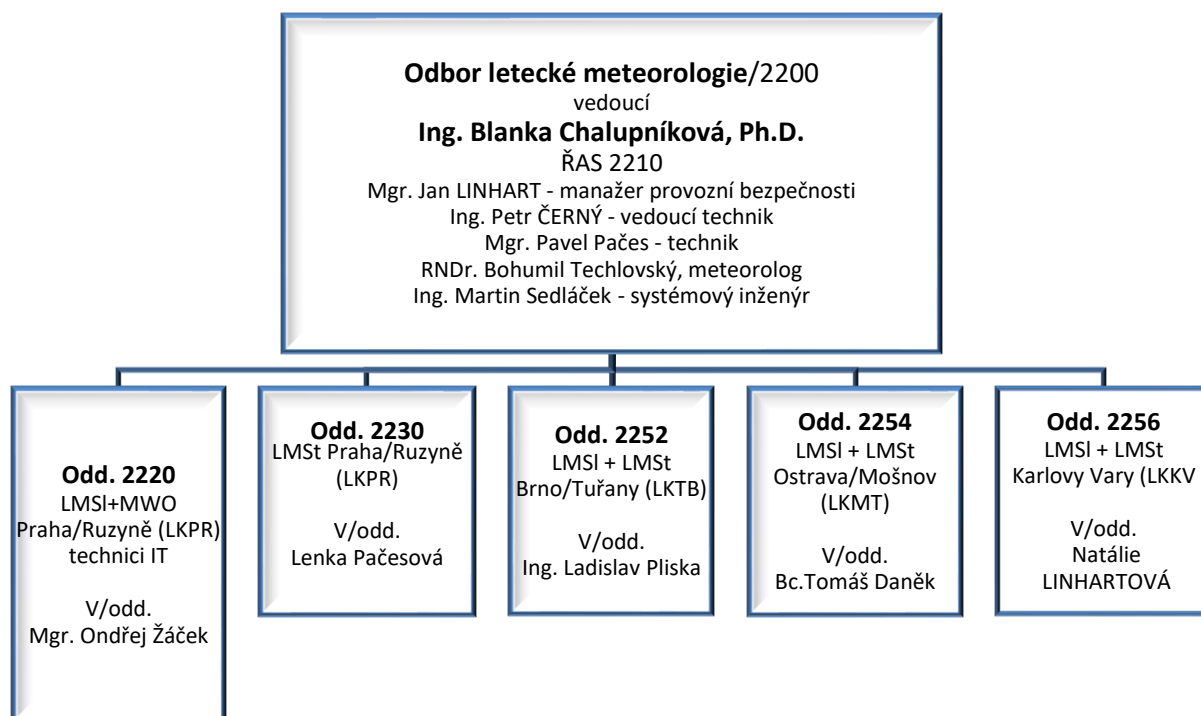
**Odbor letecké meteorologie**/2200
vedoucí
**Ing. Blanka Chalupníková, Ph.D.**
ŘAS 2210
Mgr. Jan LINHART - manažer provozní bezpečnosti
Ing. Petr ČERNÝ - vedoucí technik
Mgr. Pavel Pačes - technik
RNDr. Bohumil Techlovský, meteorolog
Ing. Martin Sedláček - systémový inženýr

**Odd. 2220**
LMSl+MWO
Praha/Ruzyně (LKPR)
technici IT

V/odd.
Mgr. Ondřej Žáček

**Odd. 2230**
LMSt Praha/Ruzyně
(LKPR)

V/odd.
Lenka Pačesová

**Odd. 2252**
LMSl + LMSt
Brno/Tuřany (LKTB)

V/odd.
Ing. Ladislav Pliska

**Odd. 2254**
LMSl + LMSt
Ostrava/Mošnov
(LKMT)

V/odd.
Bc.Tomáš Daněk

**Odd. 2256**
LMSl + LMSt
Karlovy Vary (LKKV

V/odd.
Natálie
LINHARTOVÁ